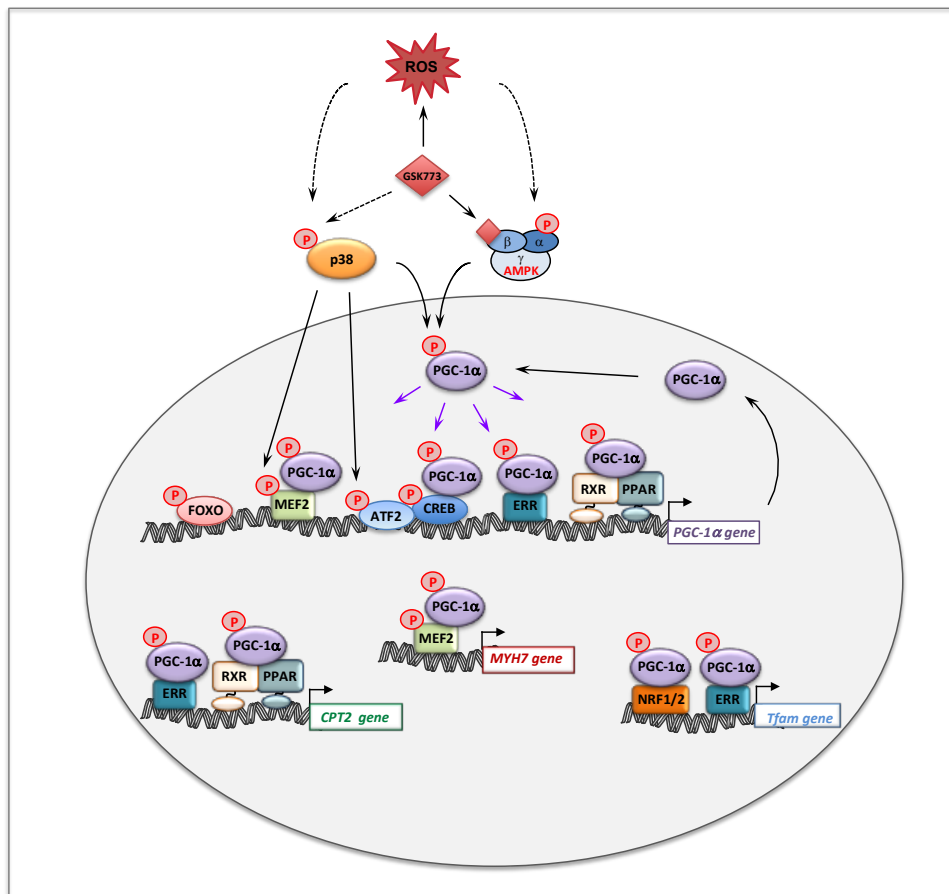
ROS

GSK773

P
p38

P
β α
γ
AMPK

P
PGC-1α

PGC-1α

P
PGC-1α
P
MEF2
P
FOXO

P
PGC-1α
P
ATF2
P
CREB

P
PGC-1α
ERR

P
PGC-1α
RXR
PPAR

PGC-1α gene

P
PGC-1α
ERR

P
PGC-1α
RXR
PPAR
CPT2 gene

P
PGC-1α
P
MEF2
MYH7 gene

P
PGC-1α
NRF1/2

P
PGC-1α
ERR
Tfam gene